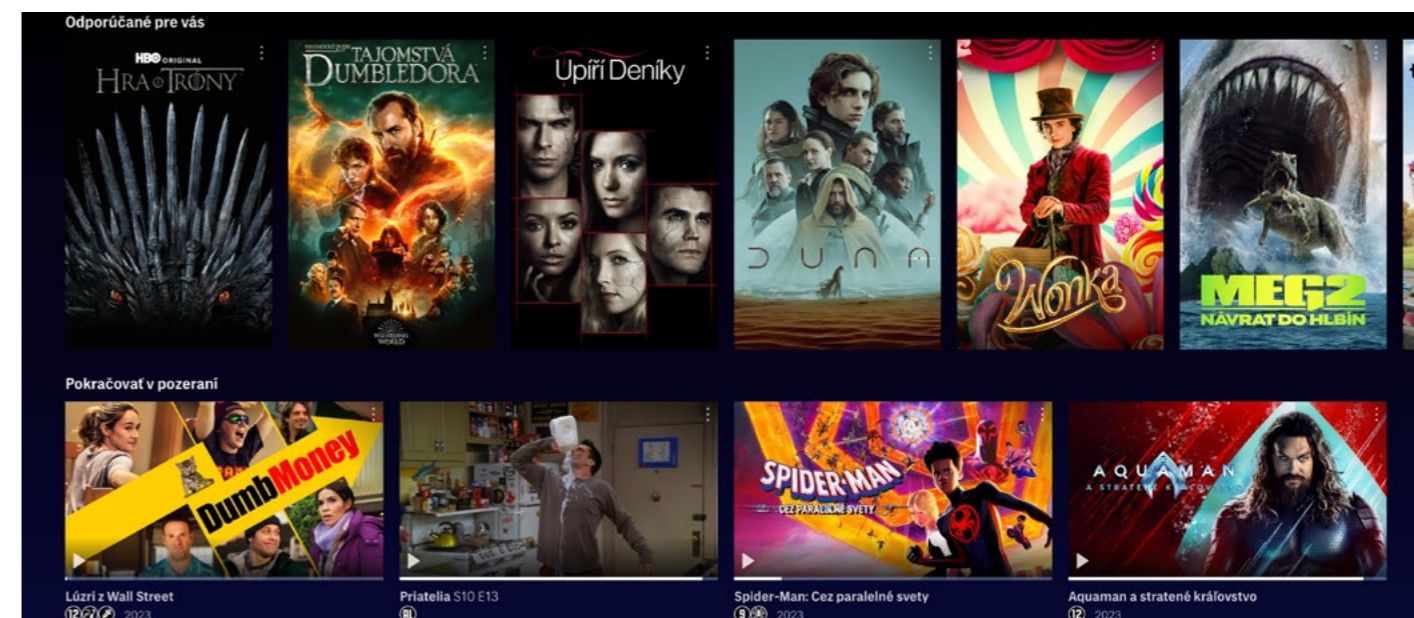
Odporúčané pre vás

HBO ORIGINAL
HRA o TRÓNY

TAJOMSTVÁ DUMBLEDORA
WIZARDING WORLD

Upíří Deníky

DUNA

Wonka

MEG2
NÁVRAT DO HLBÍN

Pokračovať v pozeraní

DumbMoney

SPIDER-MAN
CEZ PARALELNÉ SVETY

AQUAMAN
A STRATENÉ KRÁĽOVSTVO

Lúzri z Wall Street
12 2023

Priatelia S10 E13

Spider-Man: Cez paralelné svety
9 2023

Aquaman a stratené kráľovstvo
12 2023